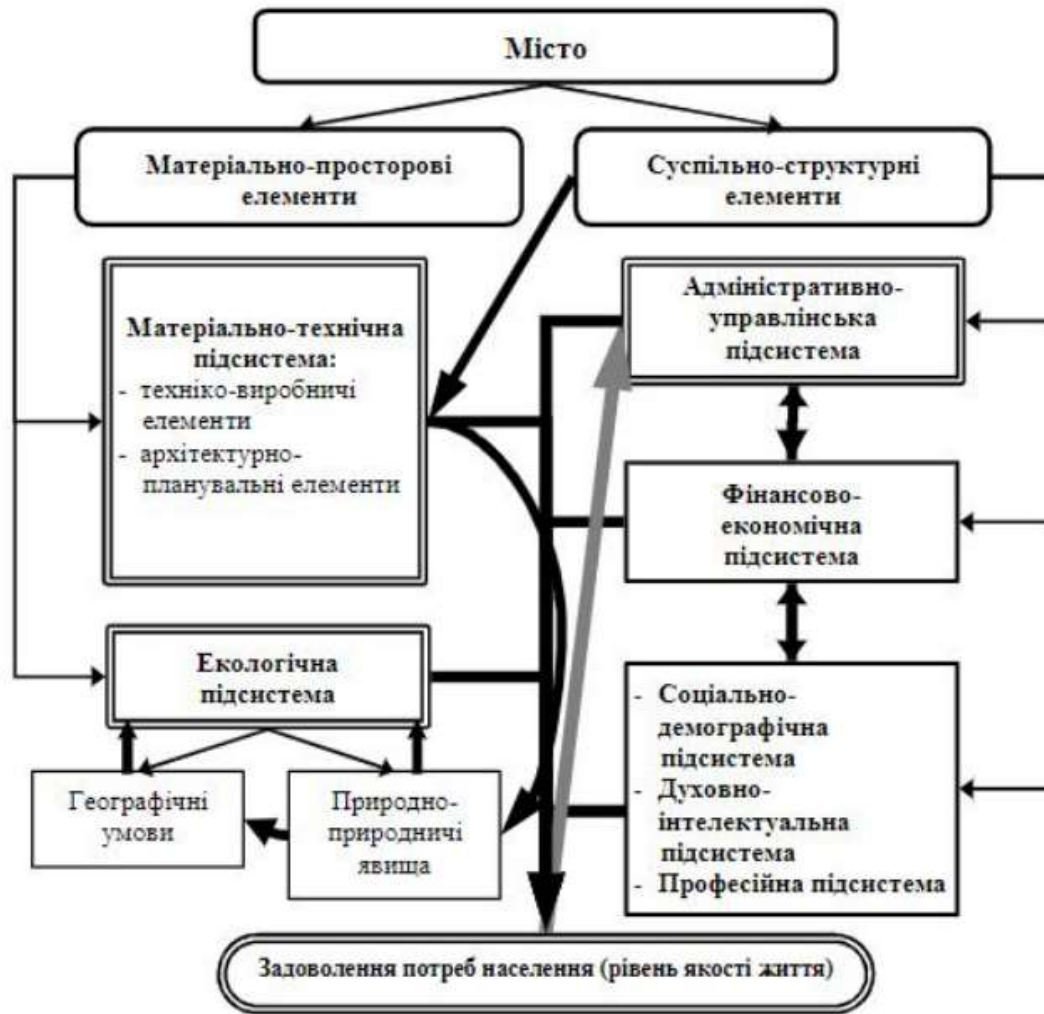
Місто

Матеріально-просторові елементи

Суспільно-структурні елементи

Матеріально-технічна підсистема:
- техніко-виробничі елементи
- архітектурно-планувальні елементи

Адміністративно-управлінська підсистема

Фінансово-економічна підсистема

Екологічна підсистема

- Соціально-демографічна підсистема
- Духовно-інтелектуальна підсистема
- Професійна підсистема

Географічні умови

Природно-природничі явища

Задоволення потреб населення (рівень якості життя)